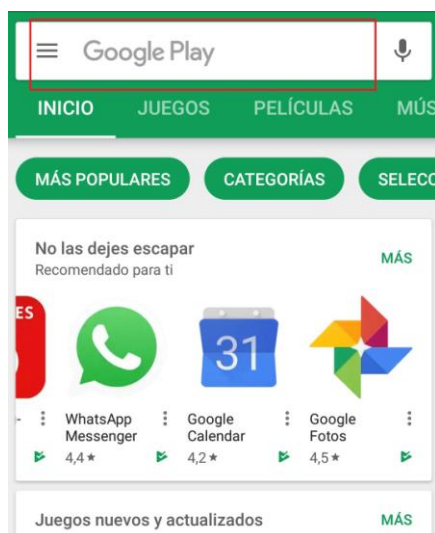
Google Play

INICIO JUEGOS PELÍCULAS MÚS

MÁS POPULARES CATEGORÍAS SELEC

No las dejes escapar
Recomendado para ti

MÁS

ES

31

WhatsApp Messenger
4,4 ★

Google Calendar
4,2 ★

Google Fotos
4,5 ★

Juegos nuevos y actualizados

MÁS